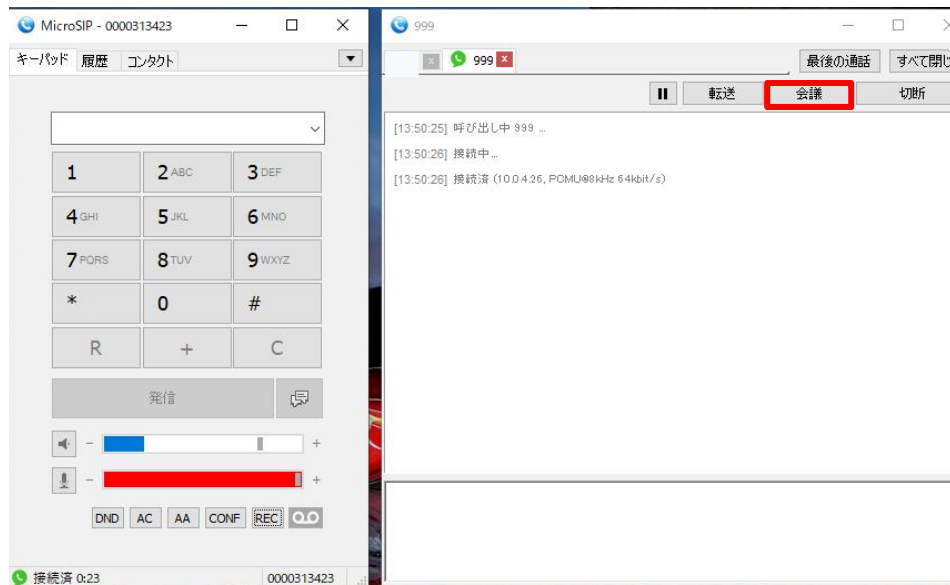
MicroSIP - 0000313423

キーパッド 履歴 コンタクト

1
2 ABC
3 DEF
4 GHI
5 JKL
6 MNO
7 PQRS
8 TUV
9 WXYZ
*
0
#
R
+
C

発信

DND AC AA CONF REC

接続済 0:23
0000313423

999

999

最後の通話 すべて閉じ

転送 会議 切断

[13:50:25] 呼び出し中 999 ...
[13:50:26] 接続中...
[13:50:26] 接続済 (10.0.4.26, PCMU@8kHz 64kbit/s)